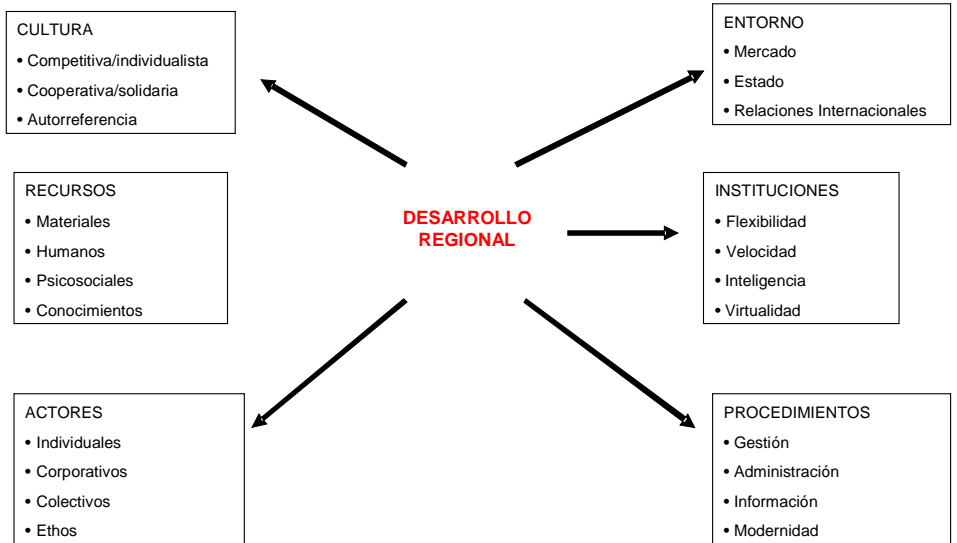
CULTURA
• Competitiva/individualista
• Cooperativa/solidaria
• Autorreferencia

ENTORNO
• Mercado
• Estado
• Relaciones Internacionales

RECURSOS
• Materiales
• Humanos
• Psicosociales
• Conocimientos

DESARROLLO REGIONAL

INSTITUCIONES
• Flexibilidad
• Velocidad
• Inteligencia
• Virtualidad

ACTORES
• Individuales
• Corporativos
• Colectivos
• Ethos

PROCEDIMIENTOS
• Gestión
• Administración
• Información
• Modernidad